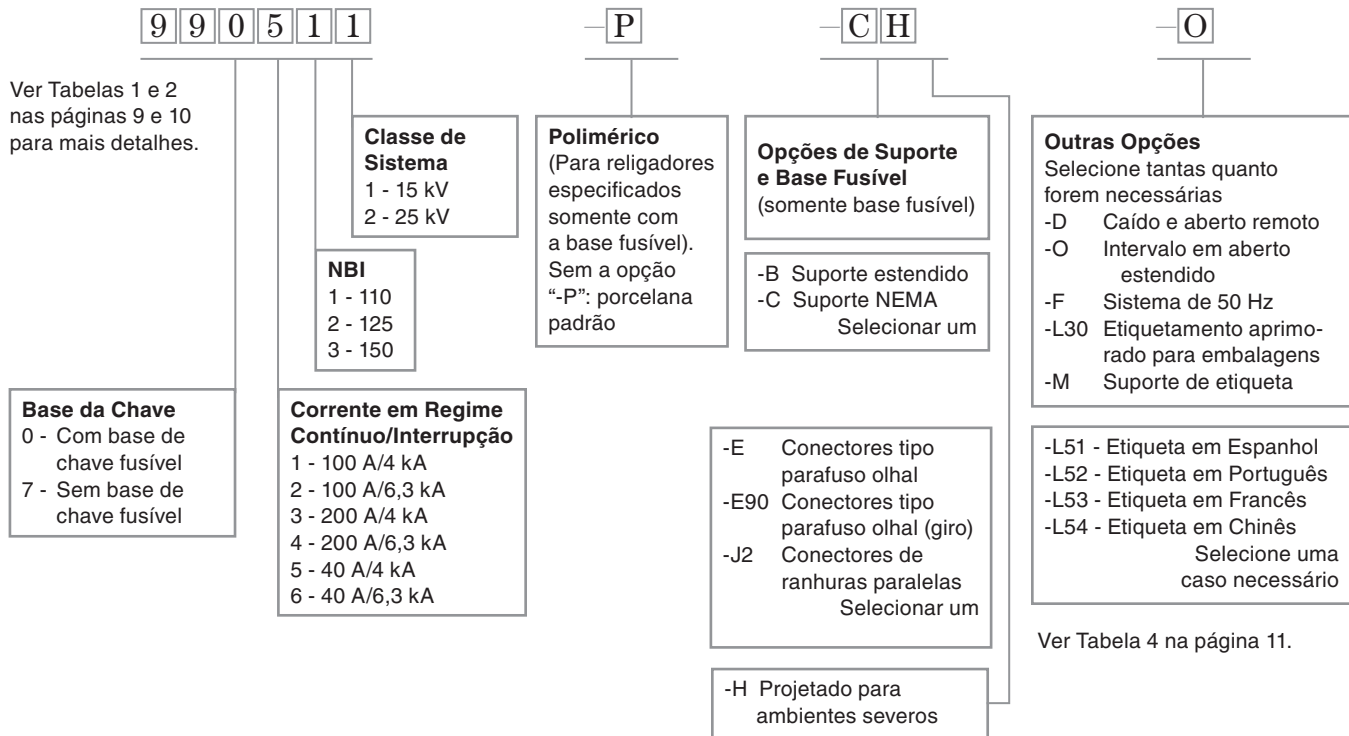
9 9 0 5 1 1 – P – C H – O

Ver Tabelas 1 e 2 nas páginas 9 e 10 para mais detalhes.

**Classe de Sistema**
1 - 15 kV
2 - 25 kV

**NBI**
1 - 110
2 - 125
3 - 150

**Base da Chave**
0 - Com base de chave fusível
7 - Sem base de chave fusível

**Corrente em Regime Contínuo/Interrupção**
1 - 100 A/4 kA
2 - 100 A/6,3 kA
3 - 200 A/4 kA
4 - 200 A/6,3 kA
5 - 40 A/4 kA
6 - 40 A/6,3 kA

**Polimérico**
(Para religadores especificados somente com a base fusível). Sem a opção "-P": porcelana padrão

**Opções de Suporte e Base Fusível**
(somente base fusível)

-B Suporte estendido
-C Suporte NEMA
Selecionar um

-E Conectores tipo parafuso olhal
-E90 Conectores tipo parafuso olhal (giro)
-J2 Conectores de ranhuras paralelas
Selecionar um

-H Projetado para ambientes severos

**Outras Opções**
Selecione tantas quanto forem necessárias
-D Caído e aberto remoto
-O Intervalo em aberto estendido
-F Sistema de 50 Hz
-L30 Etiquetamento aprimorado para embalagens
-M Suporte de etiqueta

-L51 - Etiqueta em Espanhol
-L52 - Etiqueta em Português
-L53 - Etiqueta em Francês
-L54 - Etiqueta em Chinês
Selecione uma caso necessário

Ver Tabela 4 na página 11.